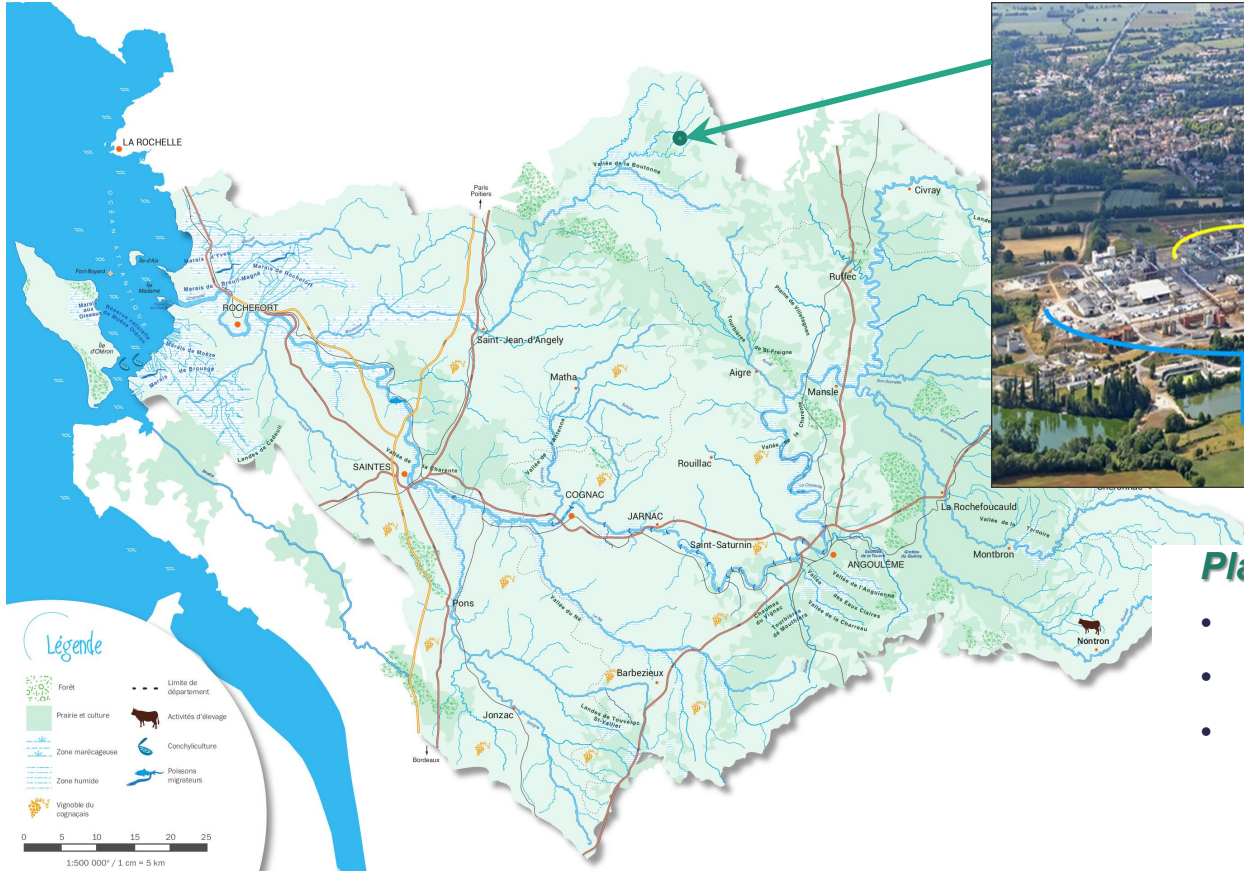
LA ROCHELLE
OCEAN ATLANTIQUE
Ile d'Aix
Fort Boyard
Ile Madame
Ile d'Oléron
Marais d'Yves
Marais de Rochefort
Marais de Broue-Brouage
Marais de Moëze
Marais de Brouage
ROCHEFORT
Paris Poitiers
Vallée de la Boutonne
Saint-Jean-d'Angely
Matha
Aigre
Ruffec
Civray
Mansle
Rouillac
SAINTES
Vallée de la Charente
COGNAC
JARNAC
Saint-Saturnin
ANGOULÊME
La Rochefoucauld
Montbron
Nontron
Pons
Barbezieux
Jonzac
Bordeaux
Landes de Touvérac St-Vallier
Vallée de l'Anguienne
Vallée des Eaux Claires
Vallée de la Charreau
Vallée de la Tardoire
Landes de Cadeuil
Pla
Légende
Forêt
Prairie et culture
Zone marécageuse
Zone humide
Vignoble du cognaçais
Limite de département
Activités d'élevage
Conchyliculture
Poissons migrateurs
0 5 10 15 20 25
1:500 000e / 1 cm = 5 km